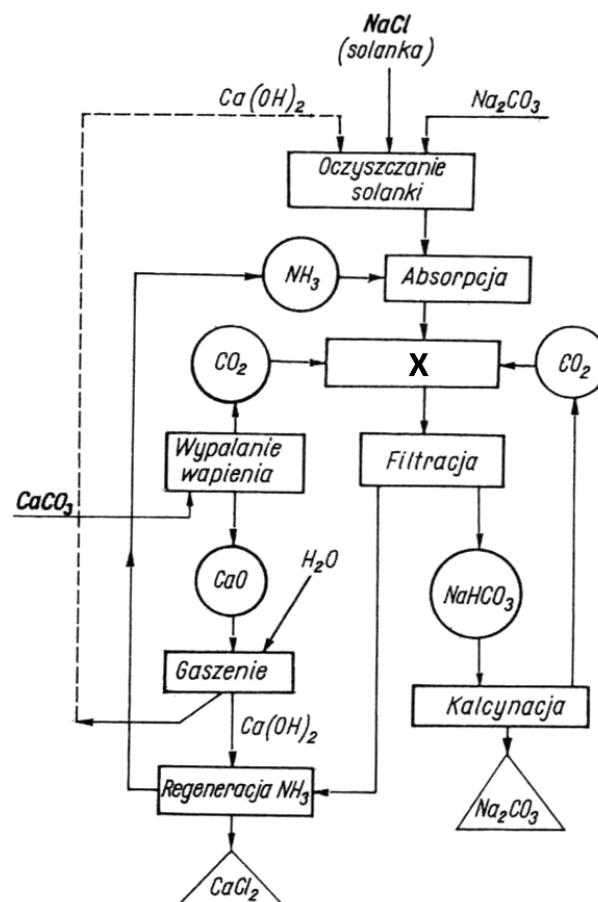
$NaCl$
(solanka)

$Ca(OH)_2$

$Na_2CO_3$

Oczyszczanie solanki

$NH_3$

Absorpcja

$CO_2$

X

$CO_2$

Wypalanie wapienia

Filtracja

$CaCO_3$

$CaO$

$H_2O$

$NaHCO_3$

Gaszenie

$Ca(OH)_2$

Kalcynacja

Regeneracja $NH_3$

$Na_2CO_3$

$CaCl_2$